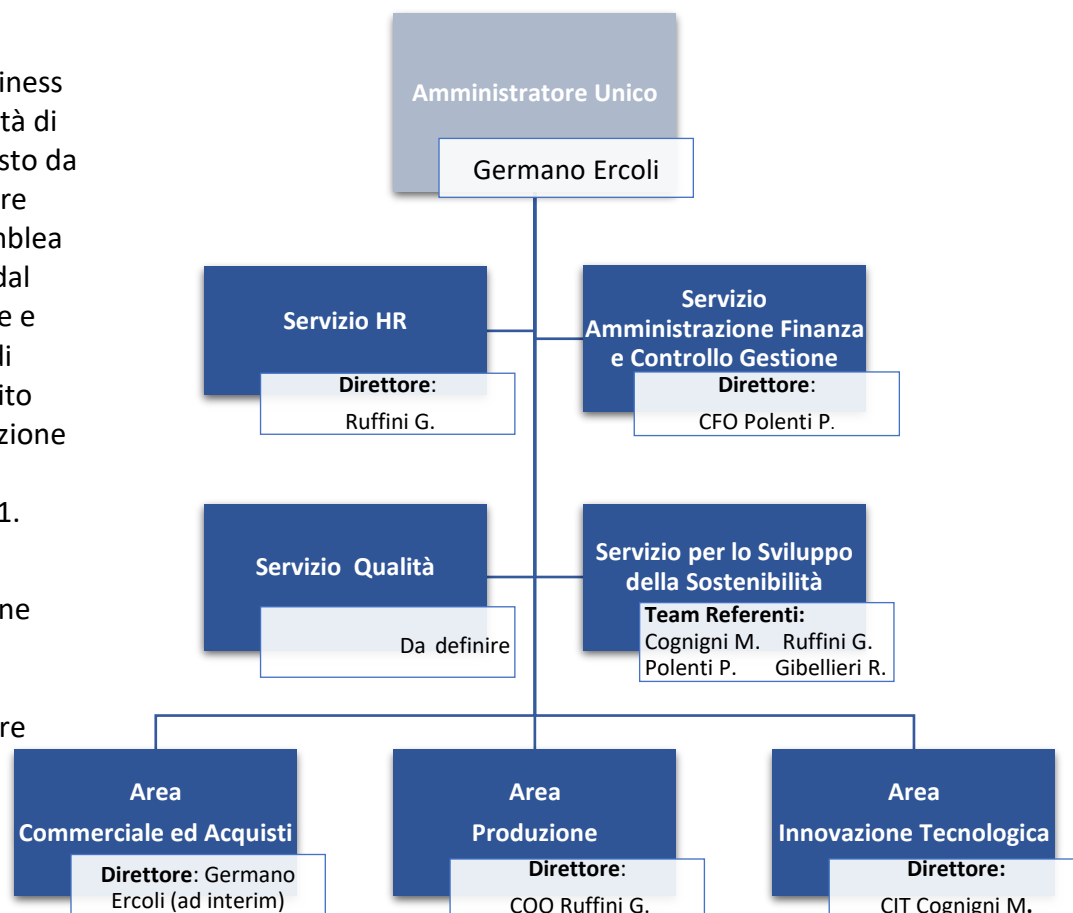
iness
tà di
sto da
re
nblea
dal
e e
li
ito
zione

1.

ne

re

Amministratore Unico

Germano Ercoli

Servizio HR

Direttore:

Ruffini G.

Servizio Amministrazione Finanza e Controllo Gestione

Direttore:

CFO Polenti P.

Servizio Qualità

Da definire

Servizio per lo Sviluppo della Sostenibilità

Team Referenti:
Cognigni M. Ruffini G.
Polenti P. Gibellieri R.

Area Commerciale ed Acquisti

Direttore: Germano Ercoli (ad interim)

Area Produzione

Direttore:

COO Ruffini G.

Area Innovazione Tecnologica

Direttore:

CIT Cognigni M.